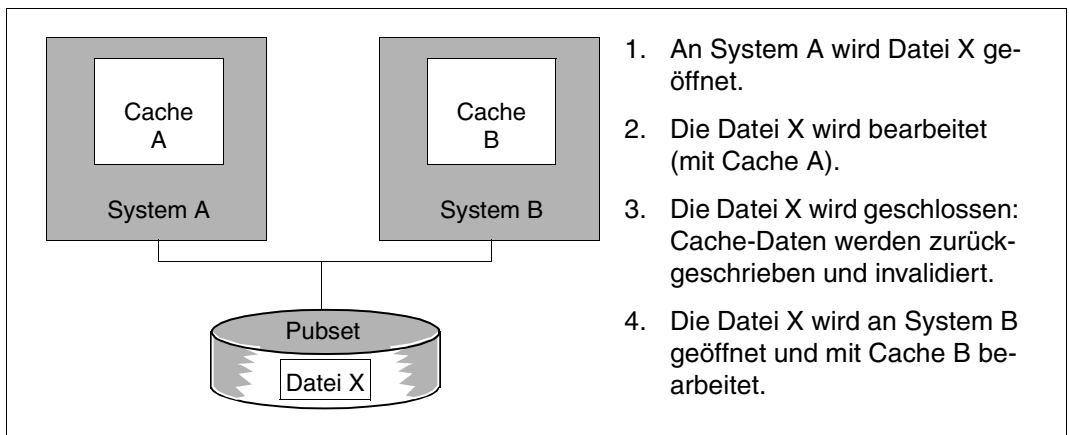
Cache A

System A

Cache B

System B

Pubset

Datei X

1. An System A wird Datei X geöffnet.

2. Die Datei X wird bearbeitet (mit Cache A).

3. Die Datei X wird geschlossen: Cache-Daten werden zurückgeschrieben und invalidiert.

4. Die Datei X wird an System B geöffnet und mit Cache B bearbeitet.